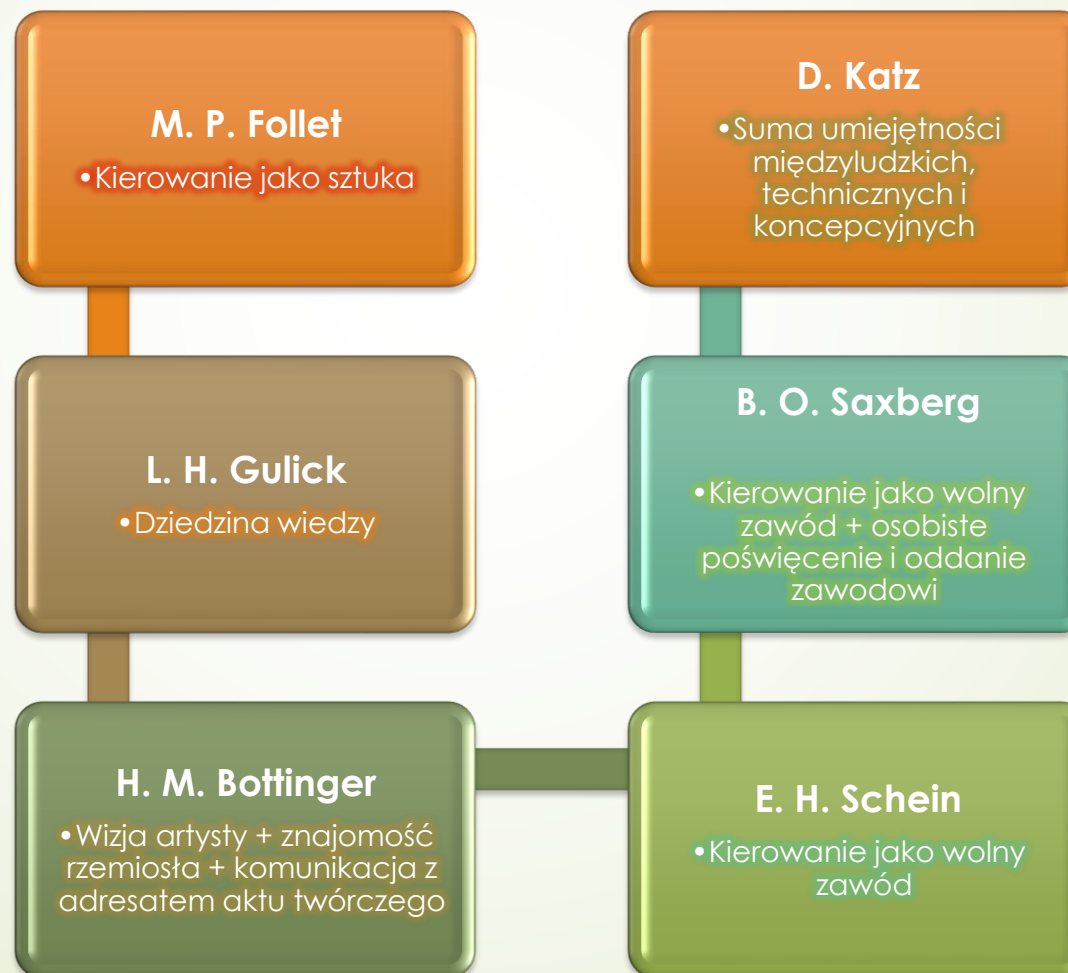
M. P. Follet

•Kierowanie jako sztuka

L. H. Gulick

•Dziedzina wiedzy

H. M. Bottinger

•Wizja artysty + znajomość rzemiosła + komunikacja z adresatem aktu twórczego

E. H. Schein

•Kierowanie jako wolny zawód

B. O. Saxberg

•Kierowanie jako wolny zawód + osobiste poświęcenie i oddanie zawodowi

D. Katz

•Suma umiejętności międzyludzkich, technicznych i koncepcyjnych